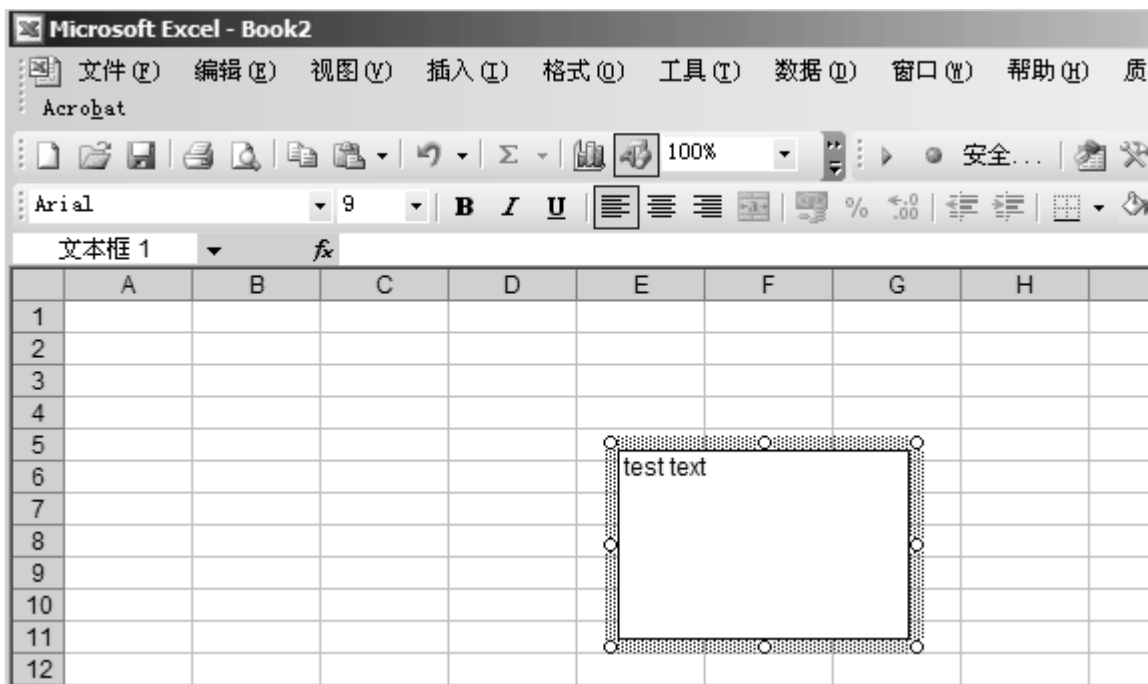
Microsoft Excel - Book2

文件(F) 编辑(E) 视图(V) 插入(I) 格式(O) 工具(T) 数据(D) 窗口(W) 帮助(H) 质

Acrobat

100%

安全...

Arial 9

B I U

%

文本框 1

$f_x$

| | A | B | C | D | E | F | G | H |
|---|---|---|---|---|---|---|---|---|
| 1 | | | | | | | | |
| 2 | | | | | | | | |
| 3 | | | | | | | | |
| 4 | | | | | | | | |
| 5 | | | | | | | | |
| 6 | | | | | | | | |
| 7 | | | | | | | | |
| 8 | | | | | | | | |
| 9 | | | | | | | | |
| 10 | | | | | | | | |
| 11 | | | | | | | | |
| 12 | | | | | | | | |

test text